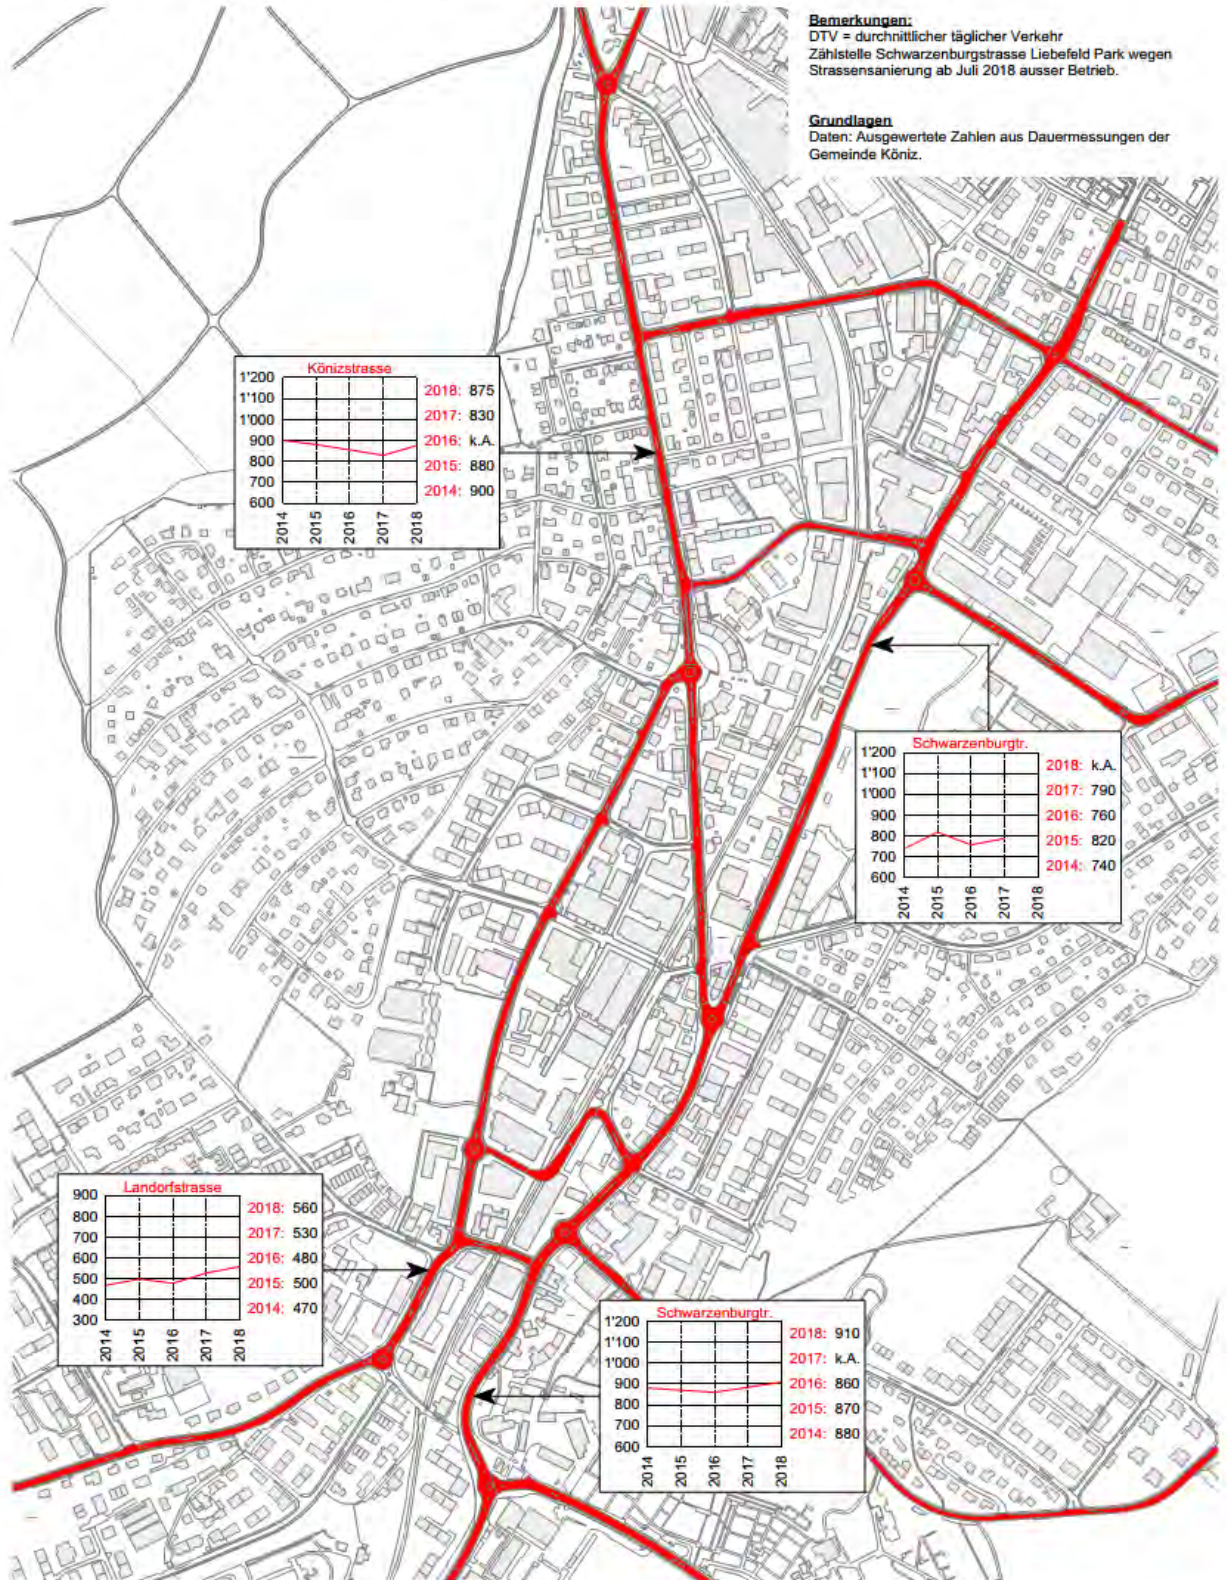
Bemerkungen:
DTV = durchnittlicher täglicher Verkehr
Zählstelle Schwarzenburgstrasse Liebefeld Park wegen Strassensanierung ab Juli 2018 ausser Betrieb.

Grundlagen
Daten: Ausgewertete Zahlen aus Dauermessungen der Gemeinde Köniz.

Könizstrasse
1'200
1'100
1'000
900
800
700
600
2014 2015 2016 2017 2018
2018: 875
2017: 830
2016: k.A.
2015: 880
2014: 900

Schwarzenburgtr.
1'200
1'100
1'000
900
800
700
600
2014 2015 2016 2017 2018
2018: k.A.
2017: 790
2016: 760
2015: 820
2014: 740

Landorfstrasse
900
800
700
600
500
400
300
2014 2015 2016 2017 2018
2018: 560
2017: 530
2016: 480
2015: 500
2014: 470

Schwarzenburgtr.
1'200
1'100
1'000
900
800
700
600
2014 2015 2016 2017 2018
2018: 910
2017: k.A.
2016: 860
2015: 870
2014: 880